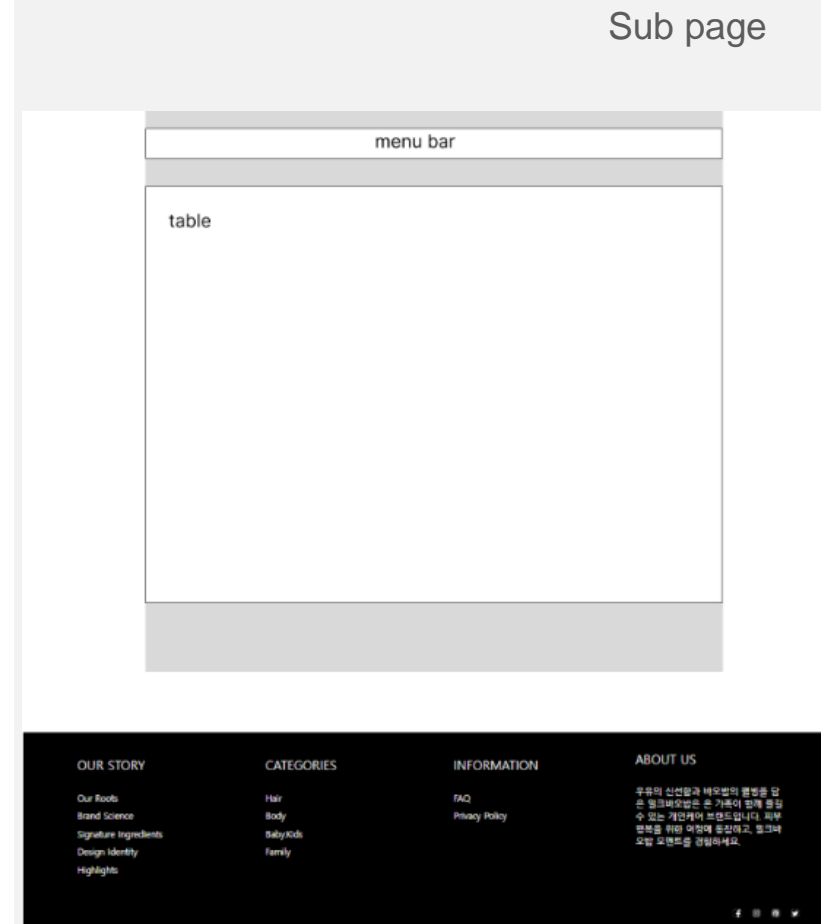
Sub page

menu bar

table

OUR STORY

Our Roots
Brand Science
Signature Ingredients
Design Identity
Highlights

CATEGORIES

Hair
Body
Baby.Kids
Family

INFORMATION

FAQ
Privacy Policy

ABOUT US

우유의 신선함과 바오밥의 웰빙을 담은 밀크바오밥은 온 가족이 함께 쓸 수 있는 개인케어 브랜드입니다. 피부 행복을 위해 여정에 동참하고, 밀크바오밥 모멘트를 경험하세요.